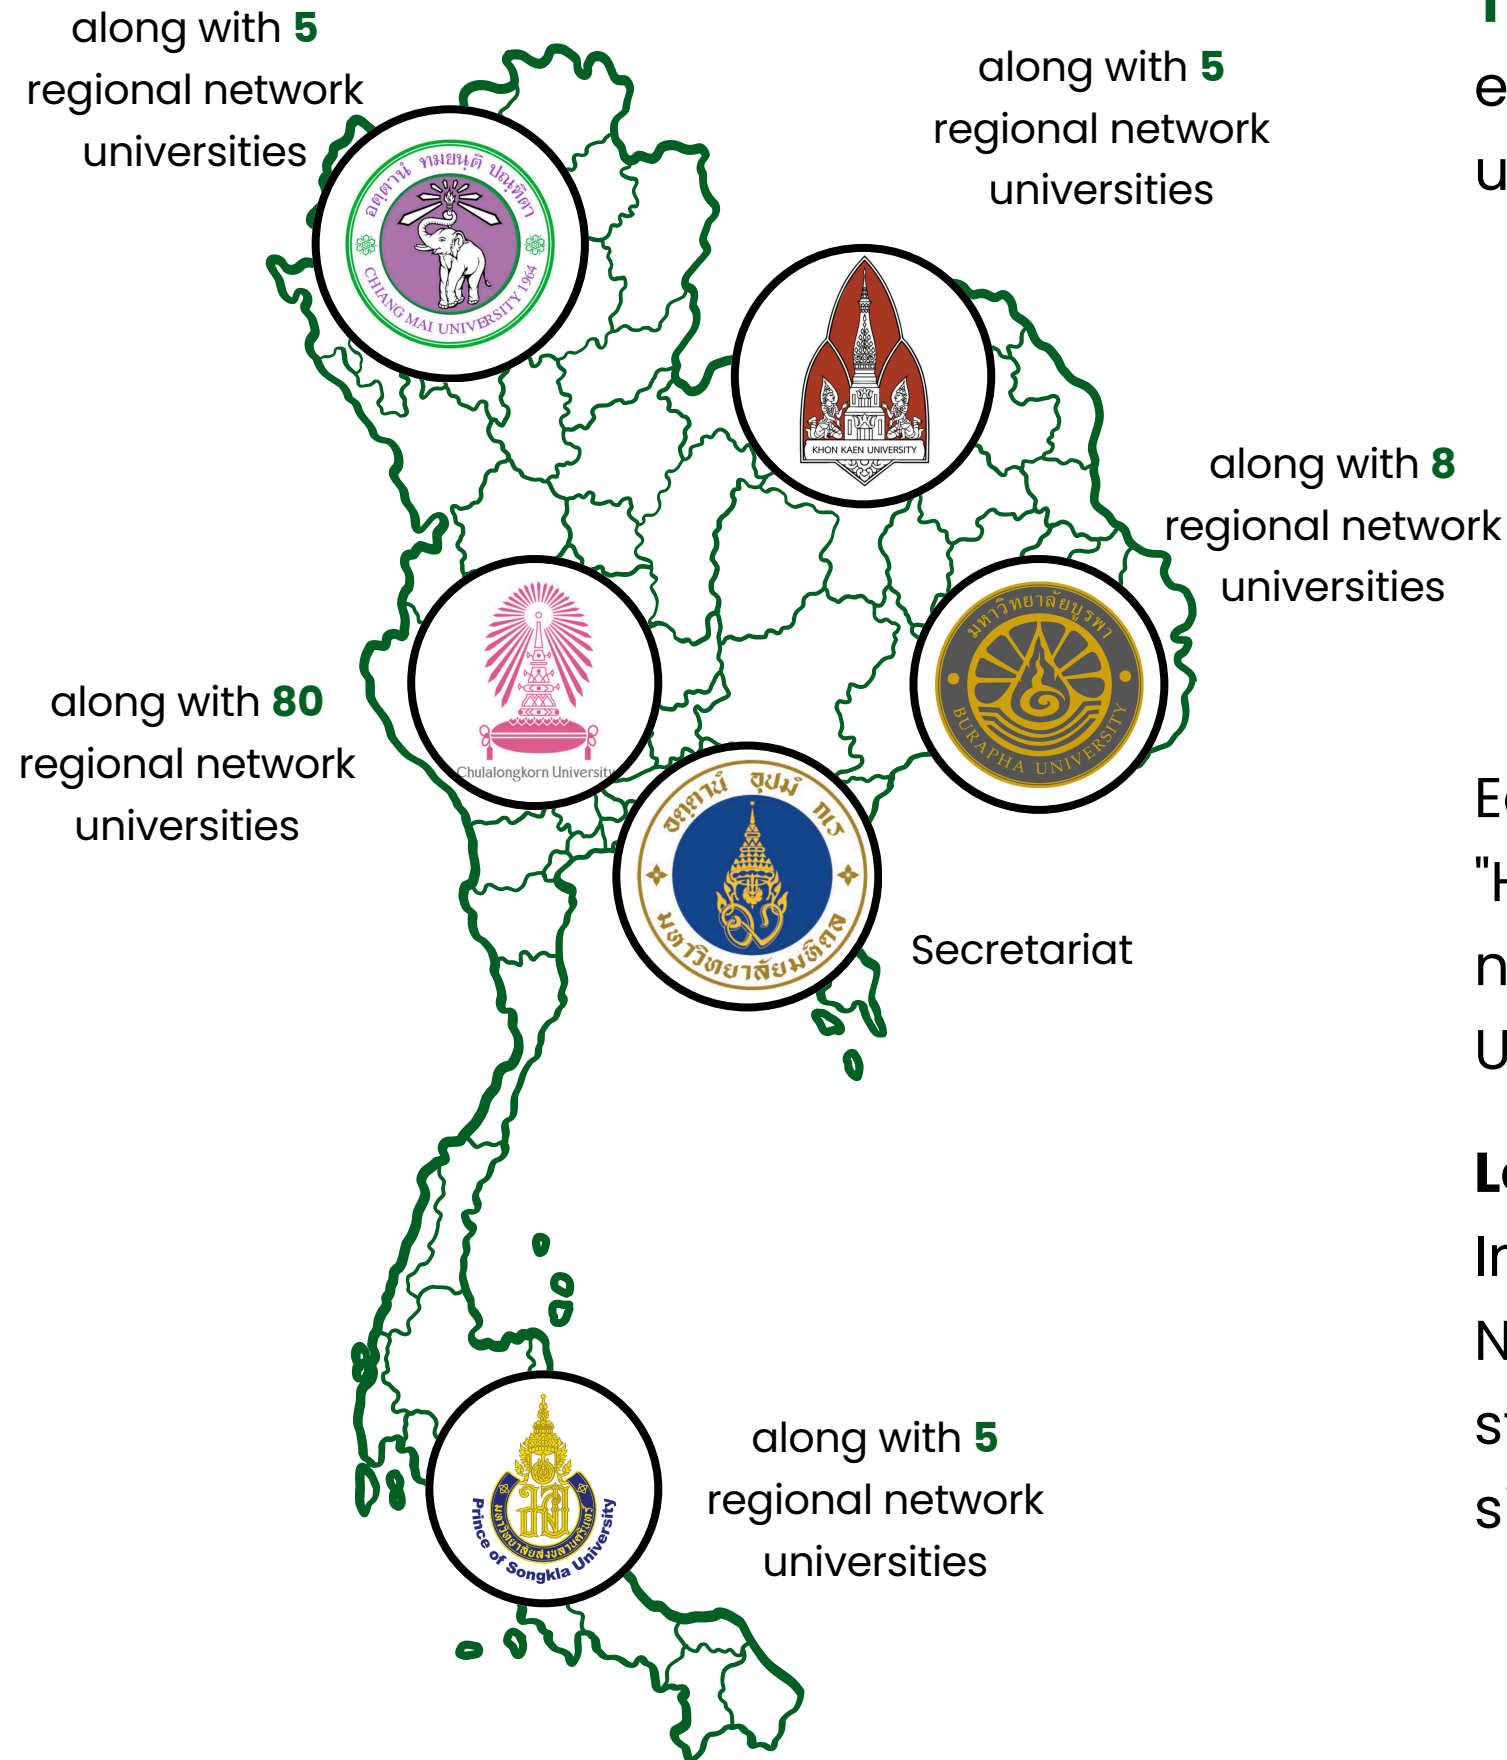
along with **5** regional network universities

อตุตานํ ทมยนฺติ ปณฺฑิตา
CHIANG MAI UNIVERSITY 1964

along with **5** regional network universities

KHON KAEN UNIVERSITY

along with **8** regional network universities

มหาวิทยาลัยบูรพา
BURAPHA UNIVERSITY

along with **80** regional network universities

Chulalongkorn University

อตฺตานํ อุปมํ กเร
มหาวิทยาลัยมหิดล

Secretariat

Prince of Songkla University
มหาวิทยาลัยสงขลานครินทร์

along with **5** regional network universities

e
u

E
"
n
U

L
I
N
s
s